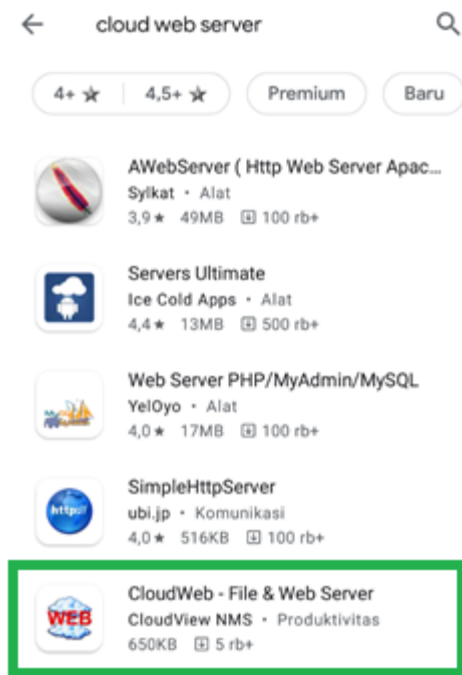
cloud web server

4+ ★ | 4,5+ ★
Premium
Baru

AWebServer ( Http Web Server Apac...
Sylkat • Alat
3,9 ★ 49MB 100 rb+

Servers Ultimate
Ice Cold Apps • Alat
4,4 ★ 13MB 500 rb+

Web Server PHP/MyAdmin/MySQL
YelOyo • Alat
4,0 ★ 17MB 100 rb+

SimpleHttpServer
ubi.jp • Komunikasi
4,0 ★ 516KB 100 rb+

CloudWeb - File & Web Server
CloudView NMS • Produktivitas
650KB 5 rb+

WEB